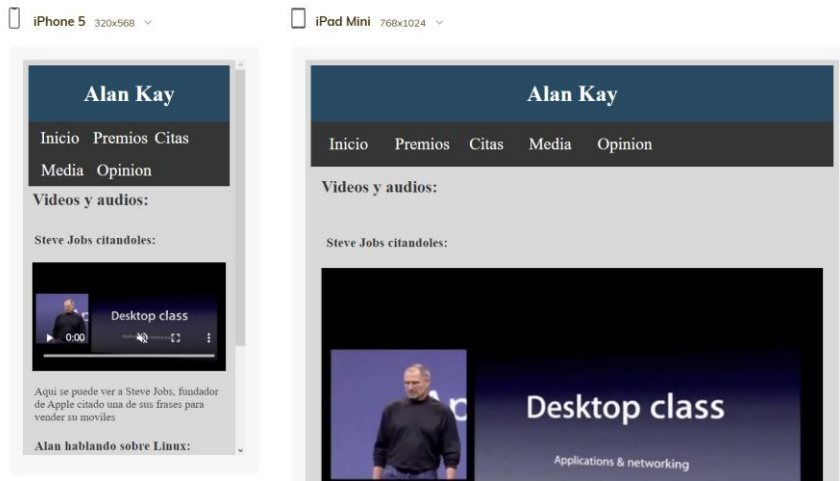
iPhone 5 320x568

Alan Kay

Inicio Premios Citas Media Opinion

Videos y audios:

Steve Jobs citandoles:

Desktop class

0:00

Aqui se puede ver a Steve Jobs, fundador de Apple citado una de sus frases para vender su moviles

Alan hablando sobre Linux:

iPad Mini 768x1024

Alan Kay

Inicio Premios Citas Media Opinion

Videos y audios:

Steve Jobs citandoles:

Desktop class

Applications & networking